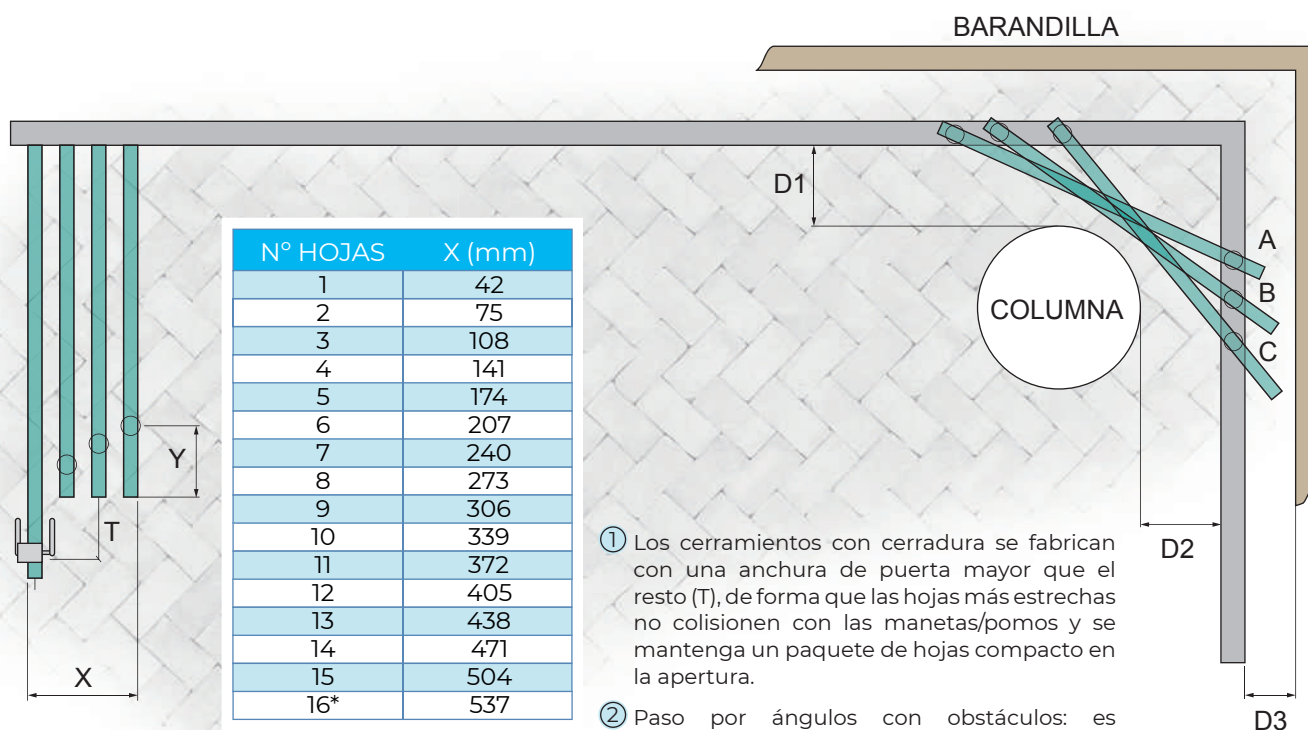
BARANDILLA

D1

COLUMNA

A

B

C

D2

D3

Y

T

X

| Nº HOJAS | X (mm) |
|---|---|
| 1 | 42 |
| 2 | 75 |
| 3 | 108 |
| 4 | 141 |
| 5 | 174 |
| 6 | 207 |
| 7 | 240 |
| 8 | 273 |
| 9 | 306 |
| 10 | 339 |
| 11 | 372 |
| 12 | 405 |
| 13 | 438 |
| 14 | 471 |
| 15 | 504 |
| 16* | 537 |

① Los cerramientos con cerradura se fabrican con una anchura de puerta mayor que el resto (T), de forma que las hojas más estrechas no colisionen con las manetas/pomos y se mantenga un paquete de hojas compacto en la apertura.

② Paso por ángulos con obstáculos: es